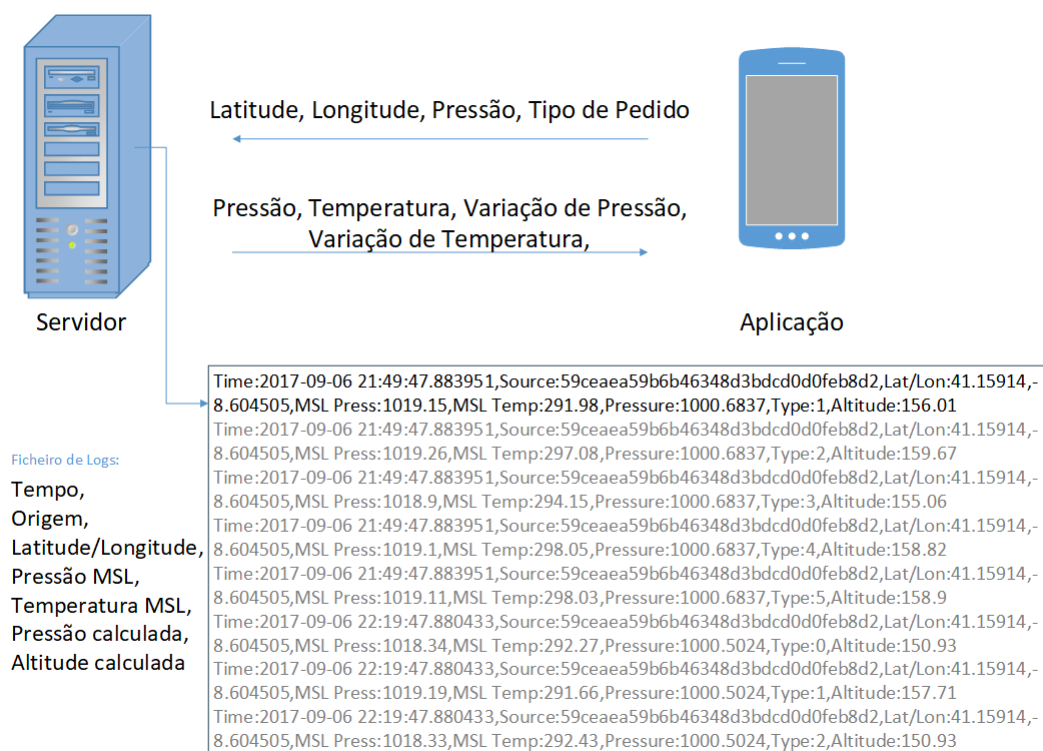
Latitude, Longitude, Pressão, Tipo de Pedido

Pressão, Temperatura, Variação de Pressão, Variação de Temperatura,

Servidor

Aplicação

Ficheiro de Logs:

Tempo,
Origem,
Latitude/Longitude,
Pressão MSL,
Temperatura MSL,
Pressão calculada,
Altitude calculada

Time:2017-09-06 21:49:47.883951,Source:59ceaea59b6b46348d3bdcd0d0feb8d2,Lat/Lon:41.15914,-8.604505,MSL Press:1019.15,MSL Temp:291.98,Pressure:1000.6837,Type:1,Altitude:156.01
Time:2017-09-06 21:49:47.883951,Source:59ceaea59b6b46348d3bdcd0d0feb8d2,Lat/Lon:41.15914,-8.604505,MSL Press:1019.26,MSL Temp:297.08,Pressure:1000.6837,Type:2,Altitude:159.67
Time:2017-09-06 21:49:47.883951,Source:59ceaea59b6b46348d3bdcd0d0feb8d2,Lat/Lon:41.15914,-8.604505,MSL Press:1018.9,MSL Temp:294.15,Pressure:1000.6837,Type:3,Altitude:155.06
Time:2017-09-06 21:49:47.883951,Source:59ceaea59b6b46348d3bdcd0d0feb8d2,Lat/Lon:41.15914,-8.604505,MSL Press:1019.1,MSL Temp:298.05,Pressure:1000.6837,Type:4,Altitude:158.82
Time:2017-09-06 21:49:47.883951,Source:59ceaea59b6b46348d3bdcd0d0feb8d2,Lat/Lon:41.15914,-8.604505,MSL Press:1019.11,MSL Temp:298.03,Pressure:1000.6837,Type:5,Altitude:158.9
Time:2017-09-06 22:19:47.880433,Source:59ceaea59b6b46348d3bdcd0d0feb8d2,Lat/Lon:41.15914,-8.604505,MSL Press:1018.34,MSL Temp:292.27,Pressure:1000.5024,Type:0,Altitude:150.93
Time:2017-09-06 22:19:47.880433,Source:59ceaea59b6b46348d3bdcd0d0feb8d2,Lat/Lon:41.15914,-8.604505,MSL Press:1019.19,MSL Temp:291.66,Pressure:1000.5024,Type:1,Altitude:157.71
Time:2017-09-06 22:19:47.880433,Source:59ceaea59b6b46348d3bdcd0d0feb8d2,Lat/Lon:41.15914,-8.604505,MSL Press:1018.33,MSL Temp:292.43,Pressure:1000.5024,Type:2,Altitude:150.93